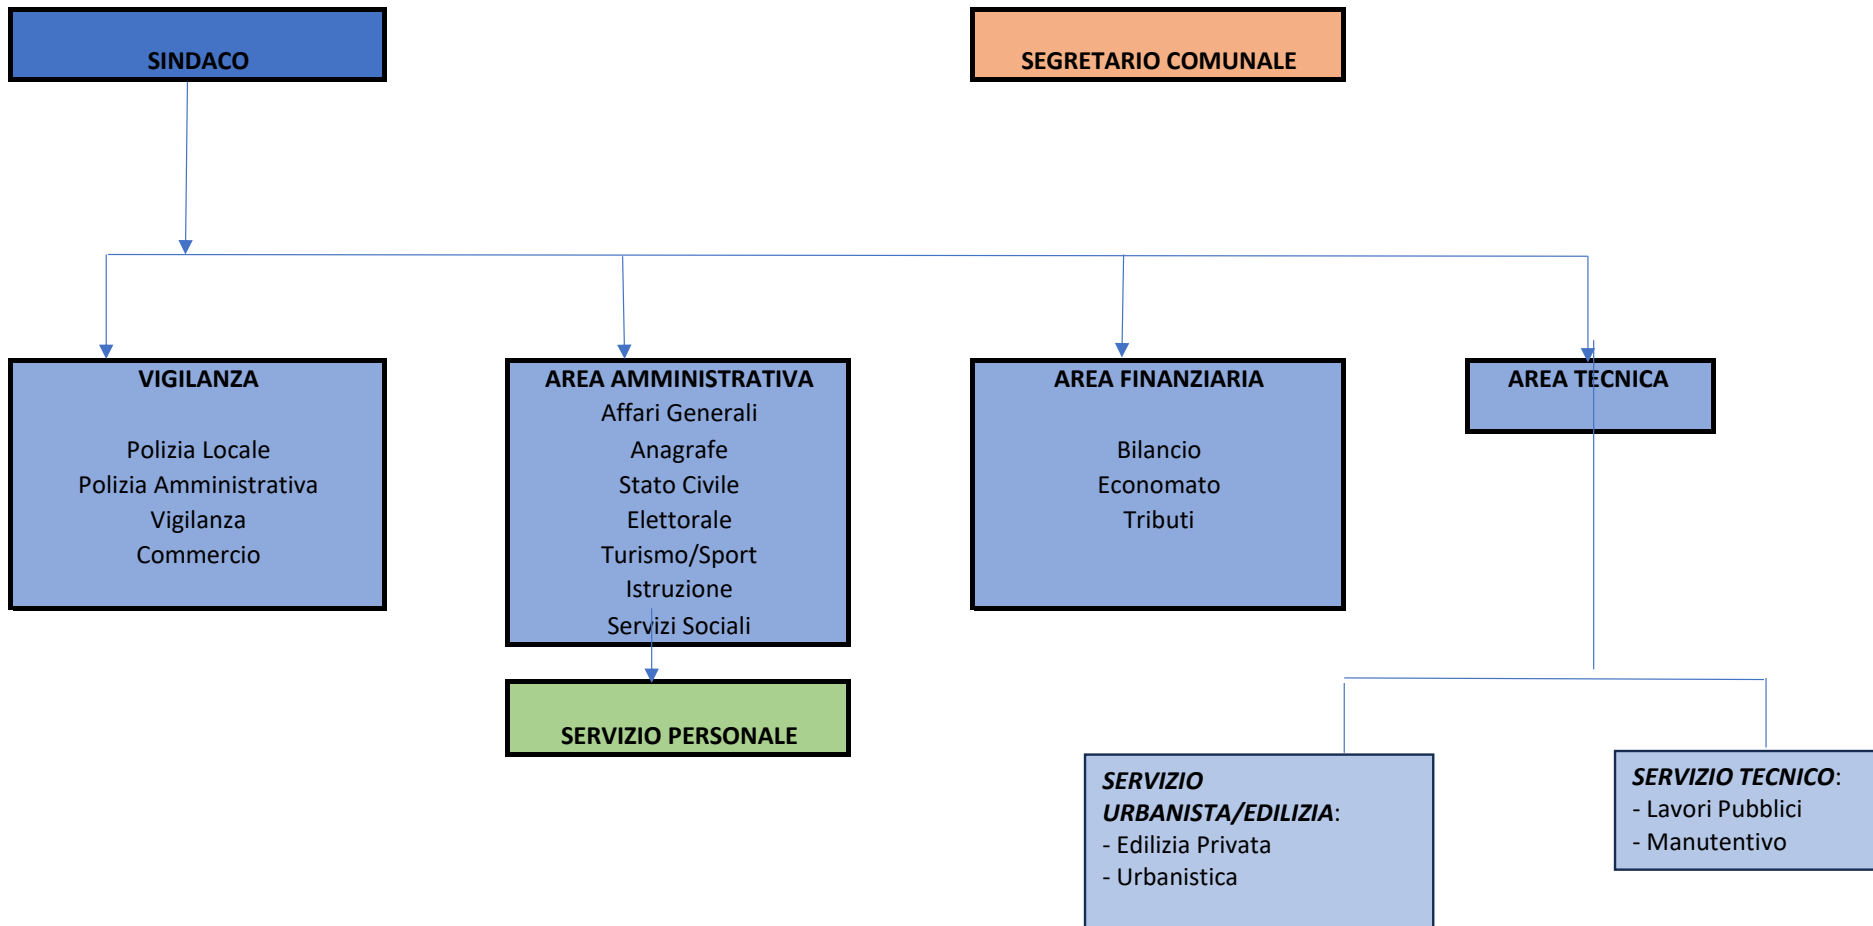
SINDACO

SEGRETARIO COMUNALE

VIGILANZA

Polizia Locale
Polizia Amministrativa
Vigilanza
Commercio

AREA AMMINISTRATIVA
Affari Generali
Anagrafe
Stato Civile
Elettorale
Turismo/Sport
Istruzione
Servizi Sociali

SERVIZIO PERSONALE

AREA FINANZIARIA

Bilancio
Economato
Tributi

AREA TECNICA

*SERVIZIO URBANISTA/EDILIZIA*:
- Edilizia Privata
- Urbanistica

*SERVIZIO TECNICO*:
- Lavori Pubblici
- Manutentivo